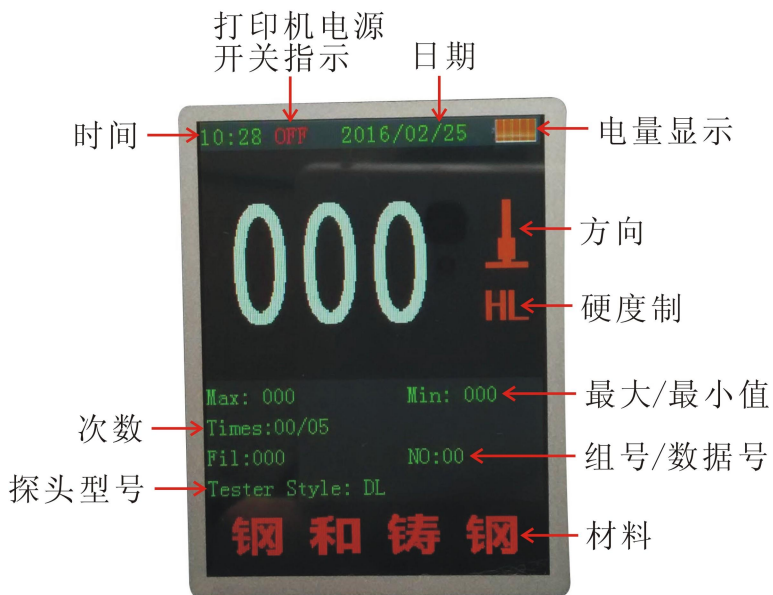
打印机电源开关指示

日期

时间

10:28 OFF 2016/02/25

电量显示

000

方向

HL

硬度制

Max: 000

Min: 000

最大/最小值

次数

Times:00/05

Fil:000

NO:00

组号/数据号

探头型号

Tester Style: DL

钢和铸钢

材料